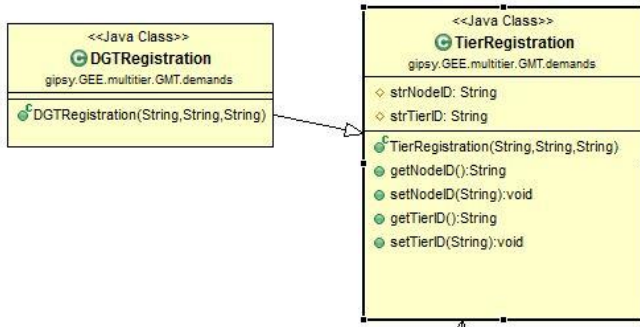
<<Java Class>>
DGTRegistration
gipsy.GEE.multitier.GMT.demands

DGTRegistration(String,String,String)

<<Java Class>>
TierRegistration
gipsy.GEE.multitier.GMT.demands

strNodeID: String
strTierID: String

TierRegistration(String,String,String)
getNodeID():String
setNodeID(String):void
getTierID():String
setTierID(String):void